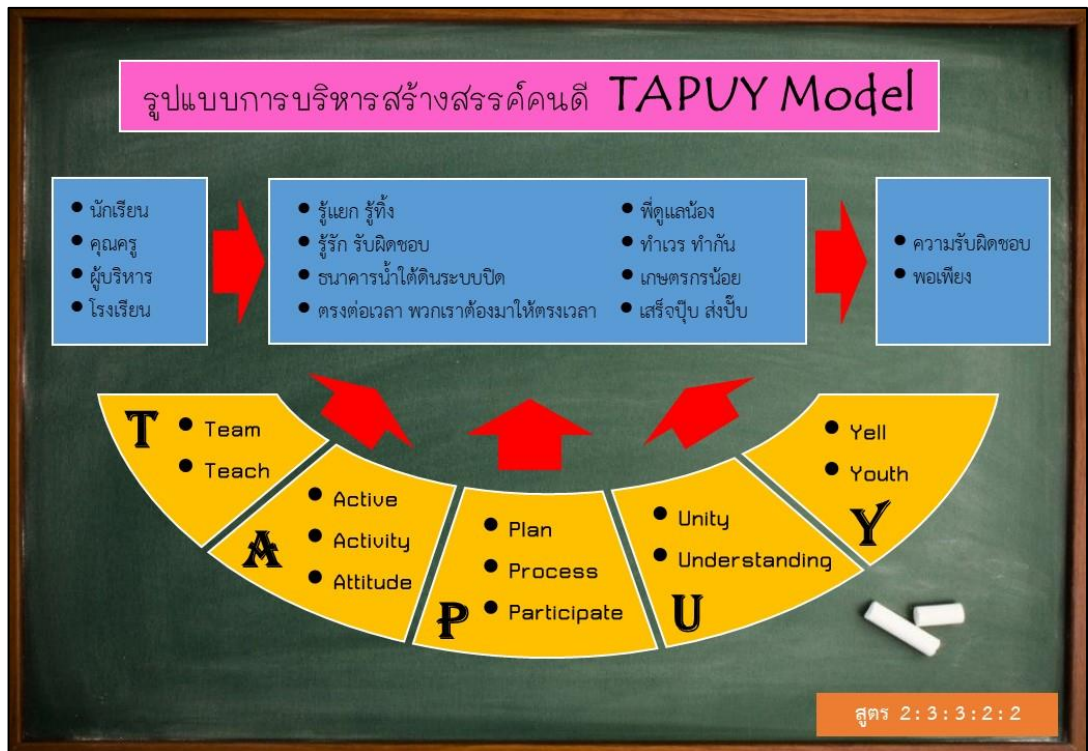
รูปแบบการบริหารสร้างสรรค์คนดี TAPUY Model

• นักเรียน
• คุณครู
• ผู้บริหาร
• โรงเรียน

• รู้แยก รู้ทิ้ง
• รู้รัก รับผิดชอบ
• ธนาคารน้ำใต้ดินระบบปิด
• ตรงต่อเวลา พวกเราต้องมาให้ตรงเวลา

• พี่ดูแลน้อง
• ทำเวร ทำกัน
• เกษตรกรน้อย
• เสร็จปุ๊บ ส่งปั๊บ

• ความรับผิดชอบ
• พอเพียง

T
• Team
• Teach

A
• Active
• Activity
• Attitude

P
• Plan
• Process
• Participate

U
• Unity
• Understanding

Y
• Yell
• Youth

สูตร 2:3:3:2:2